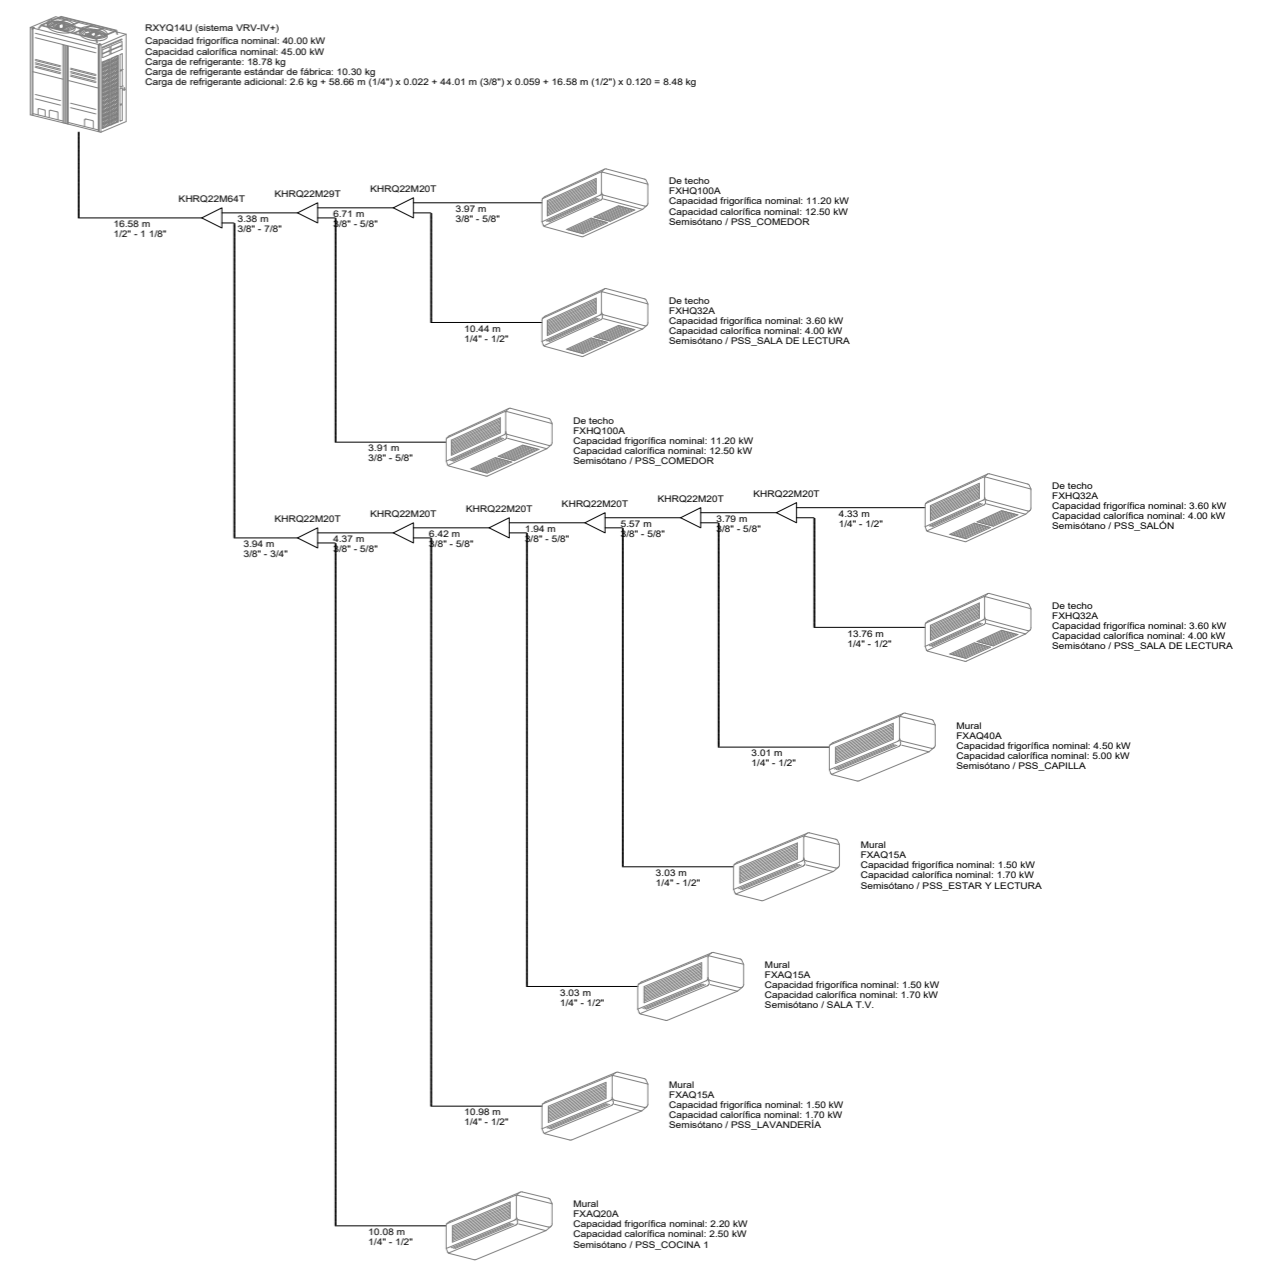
RXYQ14U (sistema VRV-IV+)
Capacidad frigorífica nominal: 40.00 kW
Capacidad calorífica nominal: 45.00 kW
Carga de refrigerante: 18.78 kg
Carga de refrigerante estándar de fábrica: 10.30 kg
Carga de refrigerante adicional: 2.6 kg + 58.66 m (1/4") x 0.022 + 44.01 m (3/8") x 0.059 + 16.58 m (1/2") x 0.120 = 8.48 kg

KHRQ22M64T
16.58 m
1/2" - 1 1/8"
KHRQ22M29T
3.38 m
3/8" - 7/8"
KHRQ22M20T
6.71 m
3/8" - 5/8"
3.97 m
3/8" - 5/8"

De techo
FXHQ100A
Capacidad frigorífica nominal: 11.20 kW
Capacidad calorífica nominal: 12.50 kW
Semisótano / PSS_COMEDOR

10.44 m
1/4" - 1/2"

De techo
FXHQ32A
Capacidad frigorífica nominal: 3.60 kW
Capacidad calorífica nominal: 4.00 kW
Semisótano / PSS_SALA DE LECTURA

3.91 m
3/8" - 5/8"

De techo
FXHQ100A
Capacidad frigorífica nominal: 11.20 kW
Capacidad calorífica nominal: 12.50 kW
Semisótano / PSS_COMEDOR

KHRQ22M20T
3.94 m
3/8" - 3/4"
KHRQ22M20T
4.37 m
3/8" - 5/8"
KHRQ22M20T
6.42 m
3/8" - 5/8"
KHRQ22M20T
1.94 m
3/8" - 5/8"
KHRQ22M20T
5.57 m
3/8" - 5/8"
KHRQ22M20T
3.79 m
3/8" - 5/8"
4.33 m
1/4" - 1/2"

De techo
FXHQ32A
Capacidad frigorífica nominal: 3.60 kW
Capacidad calorífica nominal: 4.00 kW
Semisótano / PSS_SALÓN

13.76 m
1/4" - 1/2"

De techo
FXHQ32A
Capacidad frigorífica nominal: 3.60 kW
Capacidad calorífica nominal: 4.00 kW
Semisótano / PSS_SALA DE LECTURA

3.01 m
1/4" - 1/2"

Mural
FXAQ40A
Capacidad frigorífica nominal: 4.50 kW
Capacidad calorífica nominal: 5.00 kW
Semisótano / PSS_CAPILLA

3.03 m
1/4" - 1/2"

Mural
FXAQ15A
Capacidad frigorífica nominal: 1.50 kW
Capacidad calorífica nominal: 1.70 kW
Semisótano / PSS_ESTAR Y LECTURA

3.03 m
1/4" - 1/2"

Mural
FXAQ15A
Capacidad frigorífica nominal: 1.50 kW
Capacidad calorífica nominal: 1.70 kW
Semisótano / SALA T.V.

10.98 m
1/4" - 1/2"

Mural
FXAQ15A
Capacidad frigorífica nominal: 1.50 kW
Capacidad calorífica nominal: 1.70 kW
Semisótano / PSS_LAVANDERÍA

10.08 m
1/4" - 1/2"

Mural
FXAQ20A
Capacidad frigorífica nominal: 2.20 kW
Capacidad calorífica nominal: 2.50 kW
Semisótano / PSS_COCINA 1